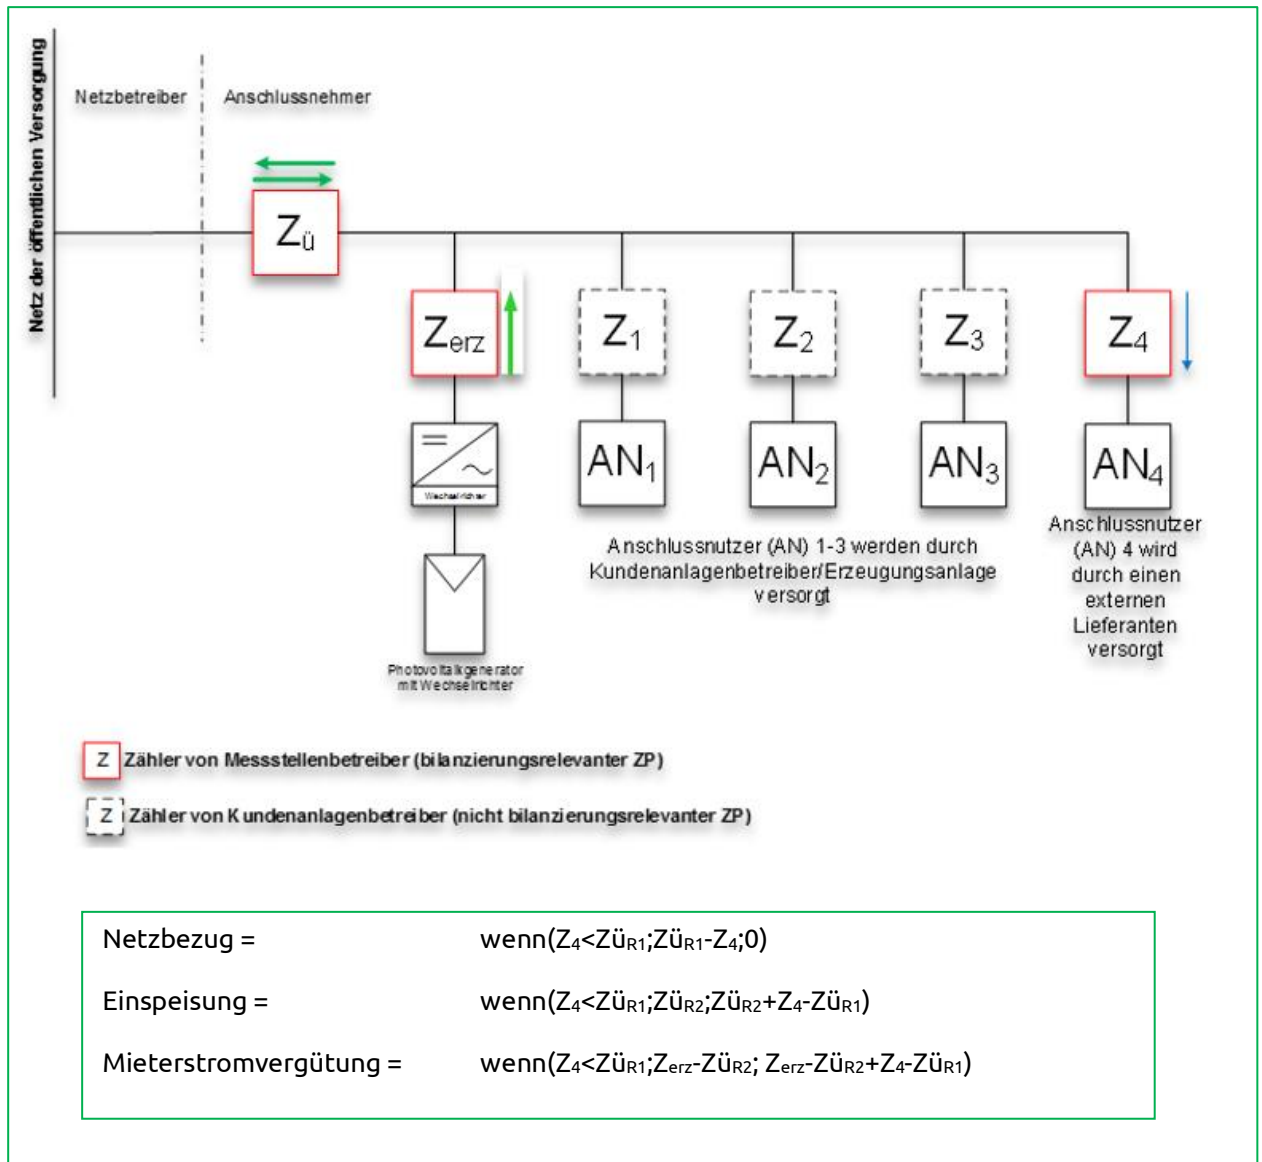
Netz der öffentlichen Versorgung

Netzbetreiber

Anschlussnehmer

$Z_ü$

$Z_{erz}$

$Z_1$

$Z_2$

$Z_3$

$Z_4$

Wechselrichter

$AN_1$

$AN_2$

$AN_3$

$AN_4$

Anschlussnutzer (AN) 1-3 werden durch Kundenanlagenbetreiber/Erzeugungsanlage versorgt

Anschlussnutzer (AN) 4 wird durch einen externen Lieferanten versorgt

Photovoltaikgenerator mit Wechselrichter

Z Zähler von Messstellenbetreiber (bilanzierungsrelevanter ZP)

Z Zähler von Kundenanlagenbetreiber (nicht bilanzierungsrelevanter ZP)

Netzbezug = wenn($Z_4$<$Zü_{R1}$;$Zü_{R1}$-$Z_4$;0)

Einspeisung = wenn($Z_4$<$Zü_{R1}$;$Zü_{R2}$;$Zü_{R2}$+$Z_4$-$Zü_{R1}$)

Mieterstromvergütung = wenn($Z_4$<$Zü_{R1}$;$Z_{erz}$-$Zü_{R2}$; $Z_{erz}$-$Zü_{R2}$+$Z_4$-$Zü_{R1}$)